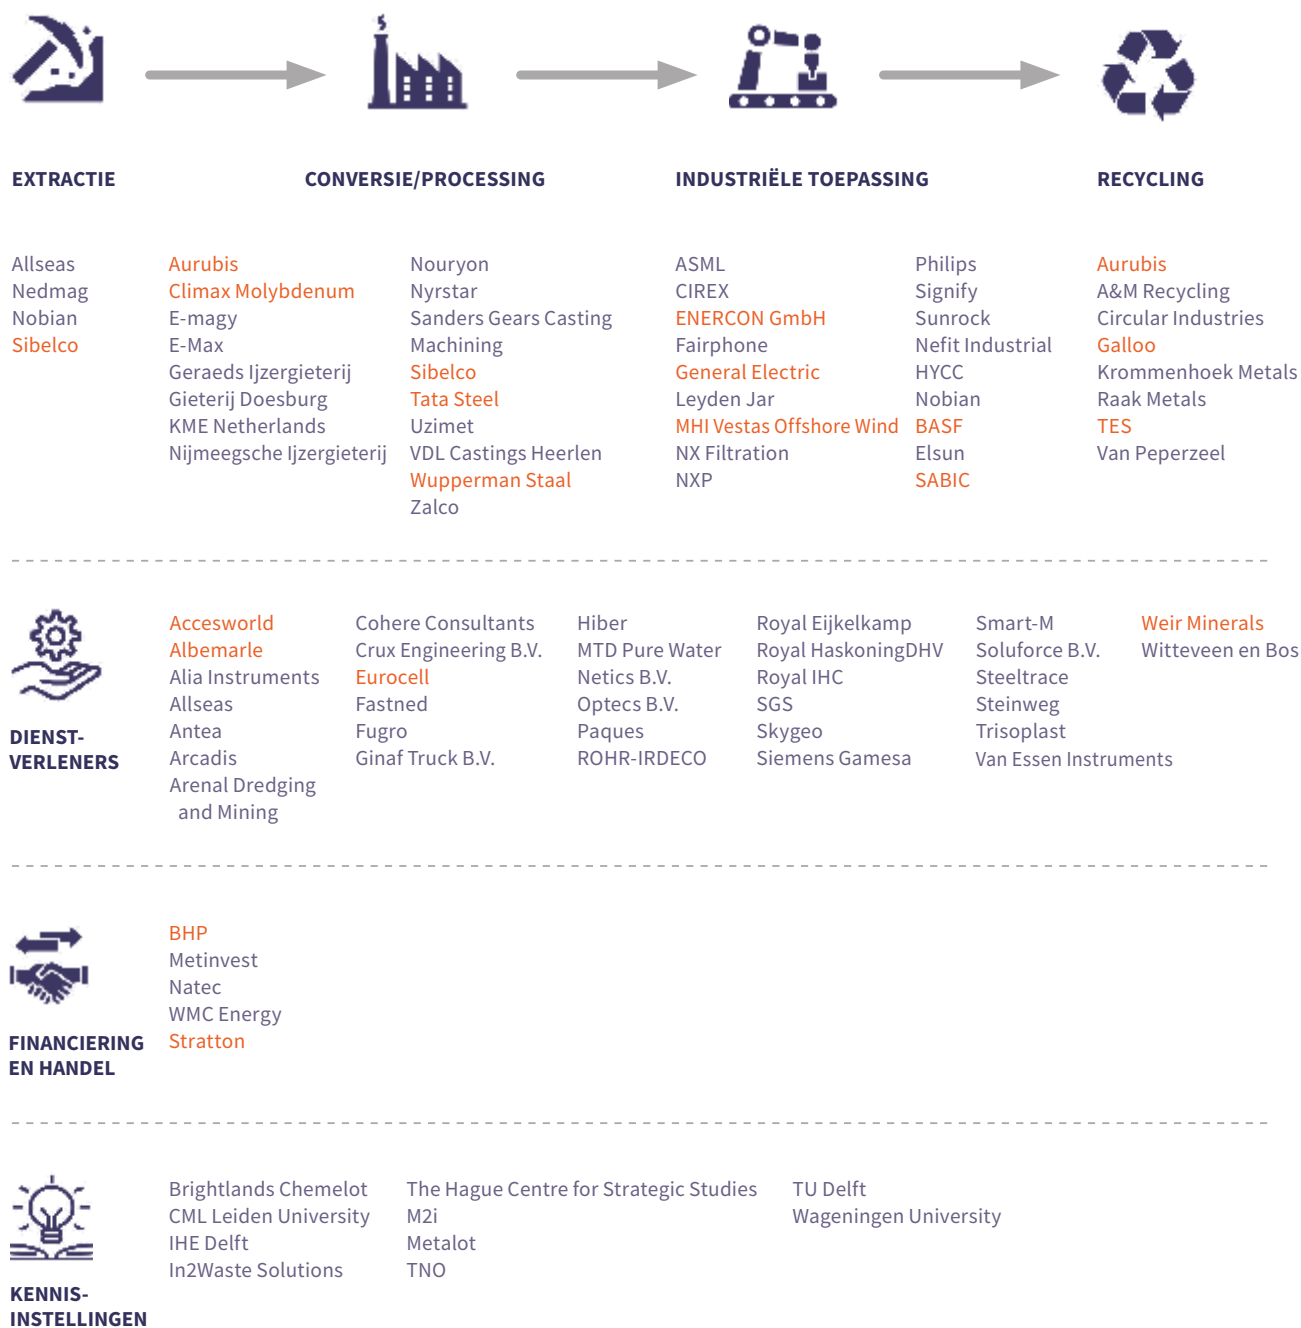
EXTRACTIE

CONVERSIE/PROCESSING

INDUSTRIËLE TOEPASSING

RECYCLING

Allseas
Nedmag
Nobian
Sibelco

Aurubis
Climax Molybdenum
E-magy
E-Max
Geraeds Ijzergieterij
Gieterij Doesburg
KME Netherlands
Nijmeegsche Ijzergieterij

Nouryon
Nyrstar
Sanders Gears Casting
Machining
Sibelco
Tata Steel
Uzimet
VDL Castings Heerlen
Wupperman Staal
Zalco

ASML
CIREX
ENERCON GmbH
Fairphone
General Electric
Leyden Jar
MHI Vestas Offshore Wind
NX Filtration
NXP

Philips
Signify
Sunrock
Nefit Industrial
HYCC
Nobian
BASF
Elsun
SABIC

Aurubis
A&M Recycling
Circular Industries
Galloo
Krommenhoek Metals
Raak Metals
TES
Van Peperzeel

DIENST-VERLENERS

Accesworld
Albemarle
Alia Instruments
Allseas
Antea
Arcadis
Arenal Dredging and Mining

Cohere Consultants
Crux Engineering B.V.
Eurocell
Fastned
Fugro
Ginaf Truck B.V.

Hiber
MTD Pure Water
Netics B.V.
Optecs B.V.
Paques
ROHR-IRDECO

Royal Eijkelkamp
Royal HaskoningDHV
Royal IHC
SGS
Skygeo
Siemens Gamesa

Smart-M
Soluforce B.V.
Steeltrace
Steinweg
Trisoplast
Van Essen Instruments

Weir Minerals
Witteveen en Bos

FINANCIERING EN HANDEL

BHP
Metinvest
Natec
WMC Energy
Stratton

KENNIS-INSTELLINGEN

Brightlands Chemelot
CML Leiden University
IHE Delft
In2Waste Solutions

The Hague Centre for Strategic Studies
M2i
Metalot
TNO

TU Delft
Wageningen University